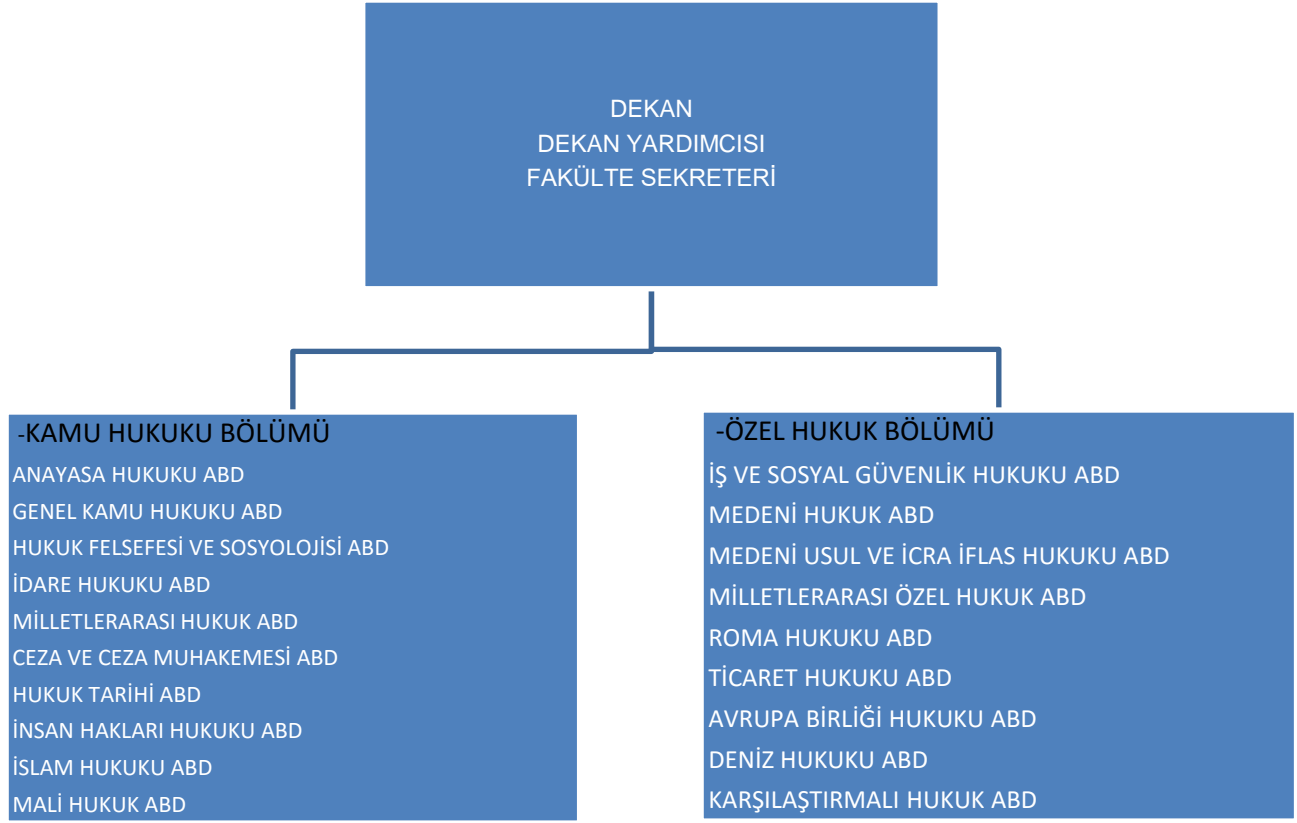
DEKAN
DEKAN YARDIMCISI
FAKÜLTE SEKRETERİ

-KAMU HUKUKU BÖLÜMÜ
ANAYASA HUKUKU ABD
GENEL KAMU HUKUKU ABD
HUKUK FELSEFESİ VE SOSYOLOJİSİ ABD
İDARE HUKUKU ABD
MİLLETLERARASI HUKUK ABD
CEZA VE CEZA MUHAKEMESİ ABD
HUKUK TARİHİ ABD
İNSAN HAKLARI HUKUKU ABD
İSLAM HUKUKU ABD
MALİ HUKUK ABD

-ÖZEL HUKUK BÖLÜMÜ
İŞ VE SOSYAL GÜVENLİK HUKUKU ABD
MEDENİ HUKUK ABD
MEDENİ USUL VE İCRA İFLAS HUKUKU ABD
MİLLETLERARASI ÖZEL HUKUK ABD
ROMA HUKUKU ABD
TİCARET HUKUKU ABD
AVRUPA BİRLİĞİ HUKUKU ABD
DENİZ HUKUKU ABD
KARŞILAŞTIRMALI HUKUK ABD